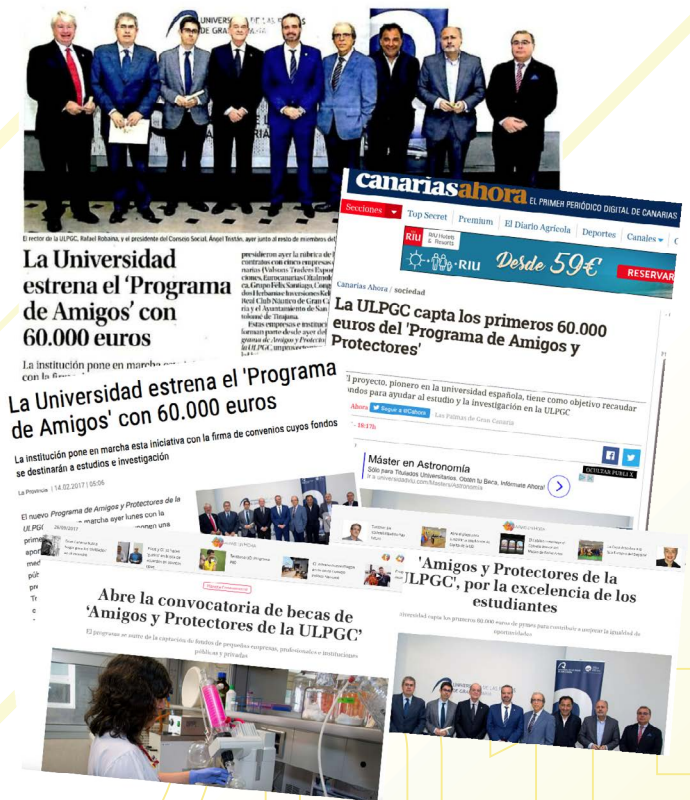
UNIVERSIDAD DE LAS PALMAS DE GRAN CANARIA

El rector de la ULPGC, Rafael Robaina, y el presidente del Consejo Social, Ángel Tristán, ayer junto al resto de miembros del

La Universidad estrena el 'Programa de Amigos' con 60.000 euros

La institución pone en marcha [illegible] con la firma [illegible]

presidieron ayer la rúbrica de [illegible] contratos con cinco empresas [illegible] marías (Valbora Traders Exportaciones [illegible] ca, Grupo Félix Santiago, Cong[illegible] dos Herbanias Inversiones Kel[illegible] Real Club Náutico de Gran C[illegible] ría y el Ayuntamiento de San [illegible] tolomé de Tirajana. Estas empresas e instituc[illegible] forman parte desde ayer del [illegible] grama de Amigos y Protecto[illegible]

canariasahora EL PRIMER PERIÓDICO DIGITAL DE CANARIAS

Secciones | Top Secret | Premium | El Diario Agrícola | Deportes | Canales

RIU Hotels & Resorts | RIU | Desde 59€ | RESERVAR

Canarias Ahora / sociedad

La ULPGC capta los primeros 60.000 euros del 'Programa de Amigos y Protectores'

El proyecto, pionero en la universidad española, tiene como objetivo recaudar fondos para ayudar al estudio y la investigación en la ULPGC

Ahora | Seguir a @Cahora | Las Palmas de Gran Canaria | 19:17h

Máster en Astronomía
Sólo para Titulados Universitarios. Solicita tu Beca. Infórmate Ahora!
universidadviu.com/masters/astronomia

OCULTAR PUBLI X

La Universidad estrena el 'Programa de Amigos' con 60.000 euros

La institución pone en marcha esta iniciativa con la firma de convenios cuyos fondos se destinarán a estudios e investigación

La Provincia | 14.02.2017 | 05:06

El nuevo Programa de Amigos y Protectoras de la ULPGC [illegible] marcha ayer lunes con la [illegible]

'Amigos y Protectores de la ULPGC', por la excelencia de los estudiantes

universidad capta los primeros 60.000 euros de pymes para contribuir a impulsar la igualdad de oportunidades

Abre la convocatoria de becas de 'Amigos y Protectores de la ULPGC'

El programa se nutre de la captación de fondos de pequeñas empresas, profesionales e instituciones públicas y privadas